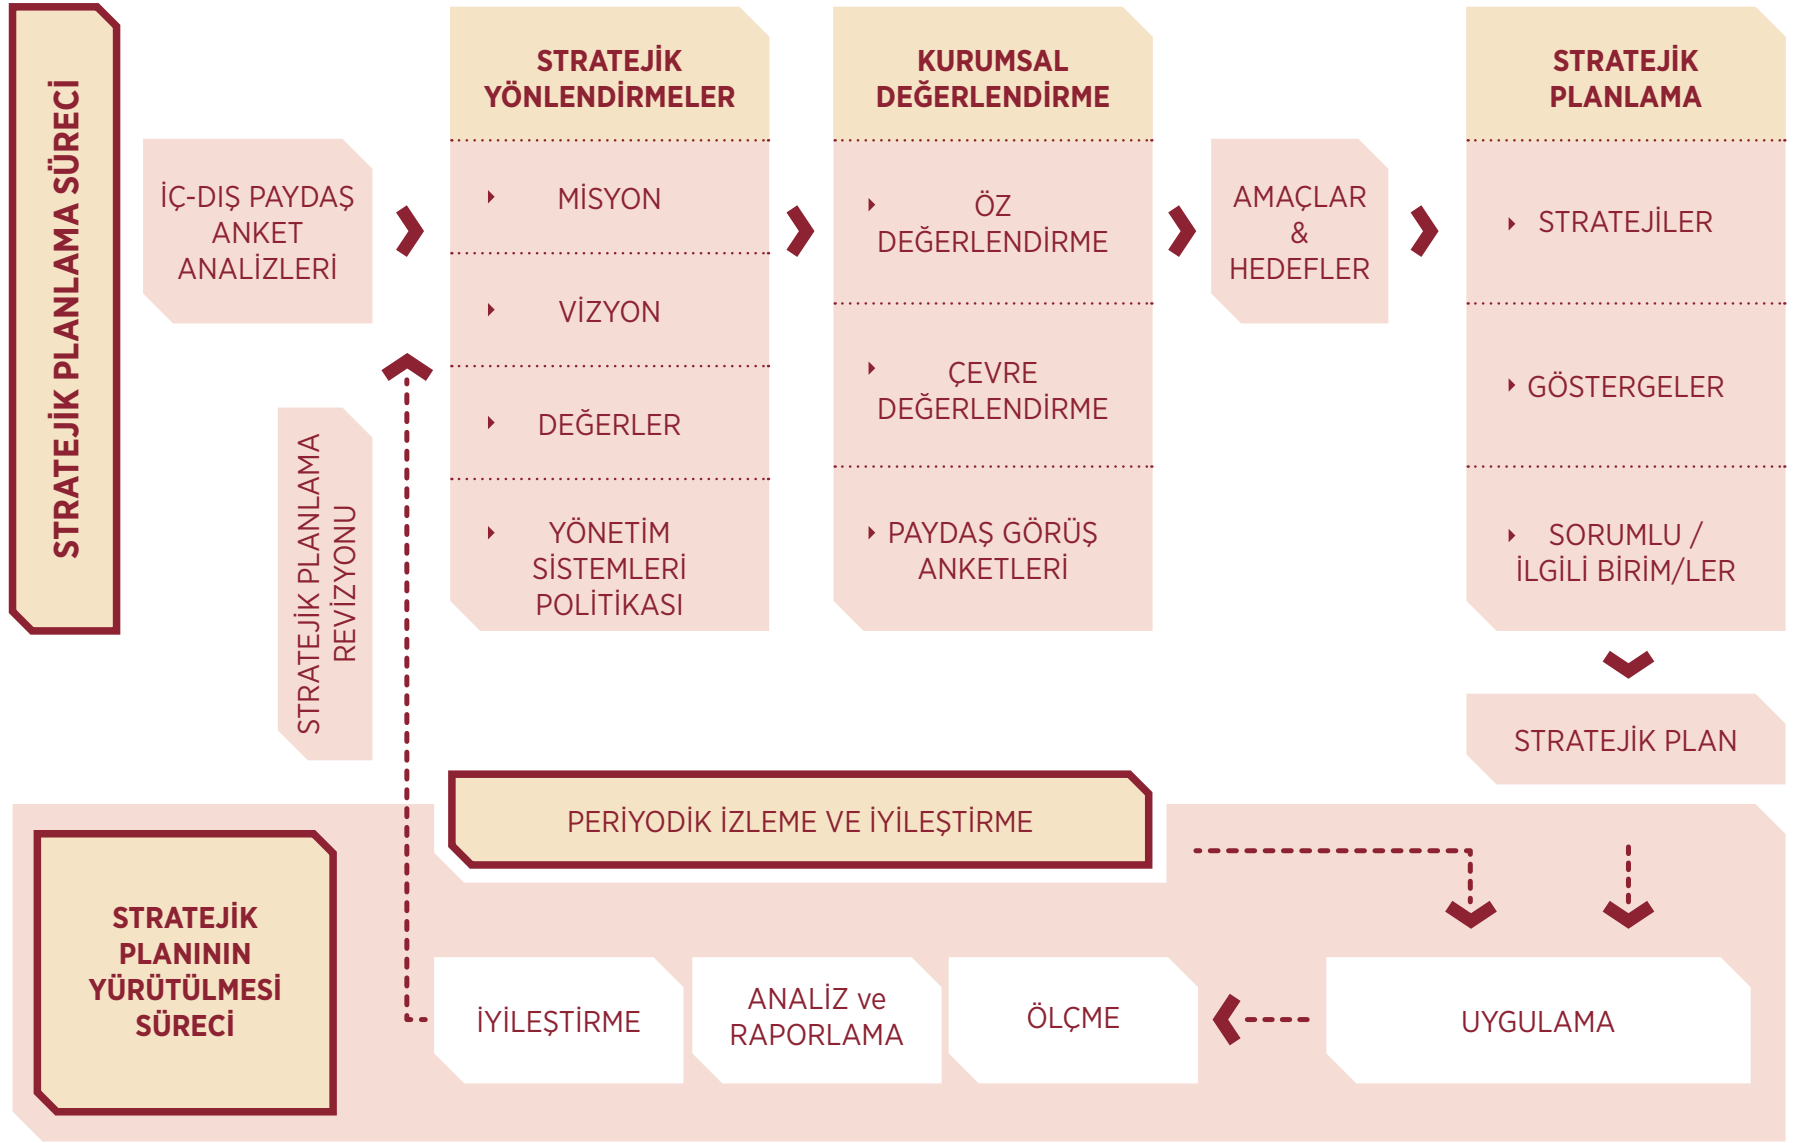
STRATEJİK PLANLAMA SÜRECİ

İÇ-DIŞ PAYDAŞ ANKET ANALİZLERİ

STRATEJİK YÖNLENDİRMELER

MİSYON

VİZYON

DEĞERLER

YÖNETİM SİSTEMLERİ POLİTİKASI

KURUMSAL DEĞERLENDİRME

ÖZ DEĞERLENDİRME

ÇEVRE DEĞERLENDİRME

PAYDAŞ GÖRÜŞ ANKETLERİ

AMAÇLAR & HEDEFLER

STRATEJİK PLANLAMA

STRATEJİLER

GÖSTERGELER

SORUMLU / İLGİLİ BİRİM/LER

STRATEJİK PLAN

STRATEJİK PLANLAMA REVİZYONU

PERİYODİK İZLEME VE İYİLEŞTİRME

STRATEJİK PLANININ YÜRÜTÜLMESİ SÜRECİ

İYİLEŞTİRME

ANALİZ ve RAPORLAMA

ÖLÇME

UYGULAMA